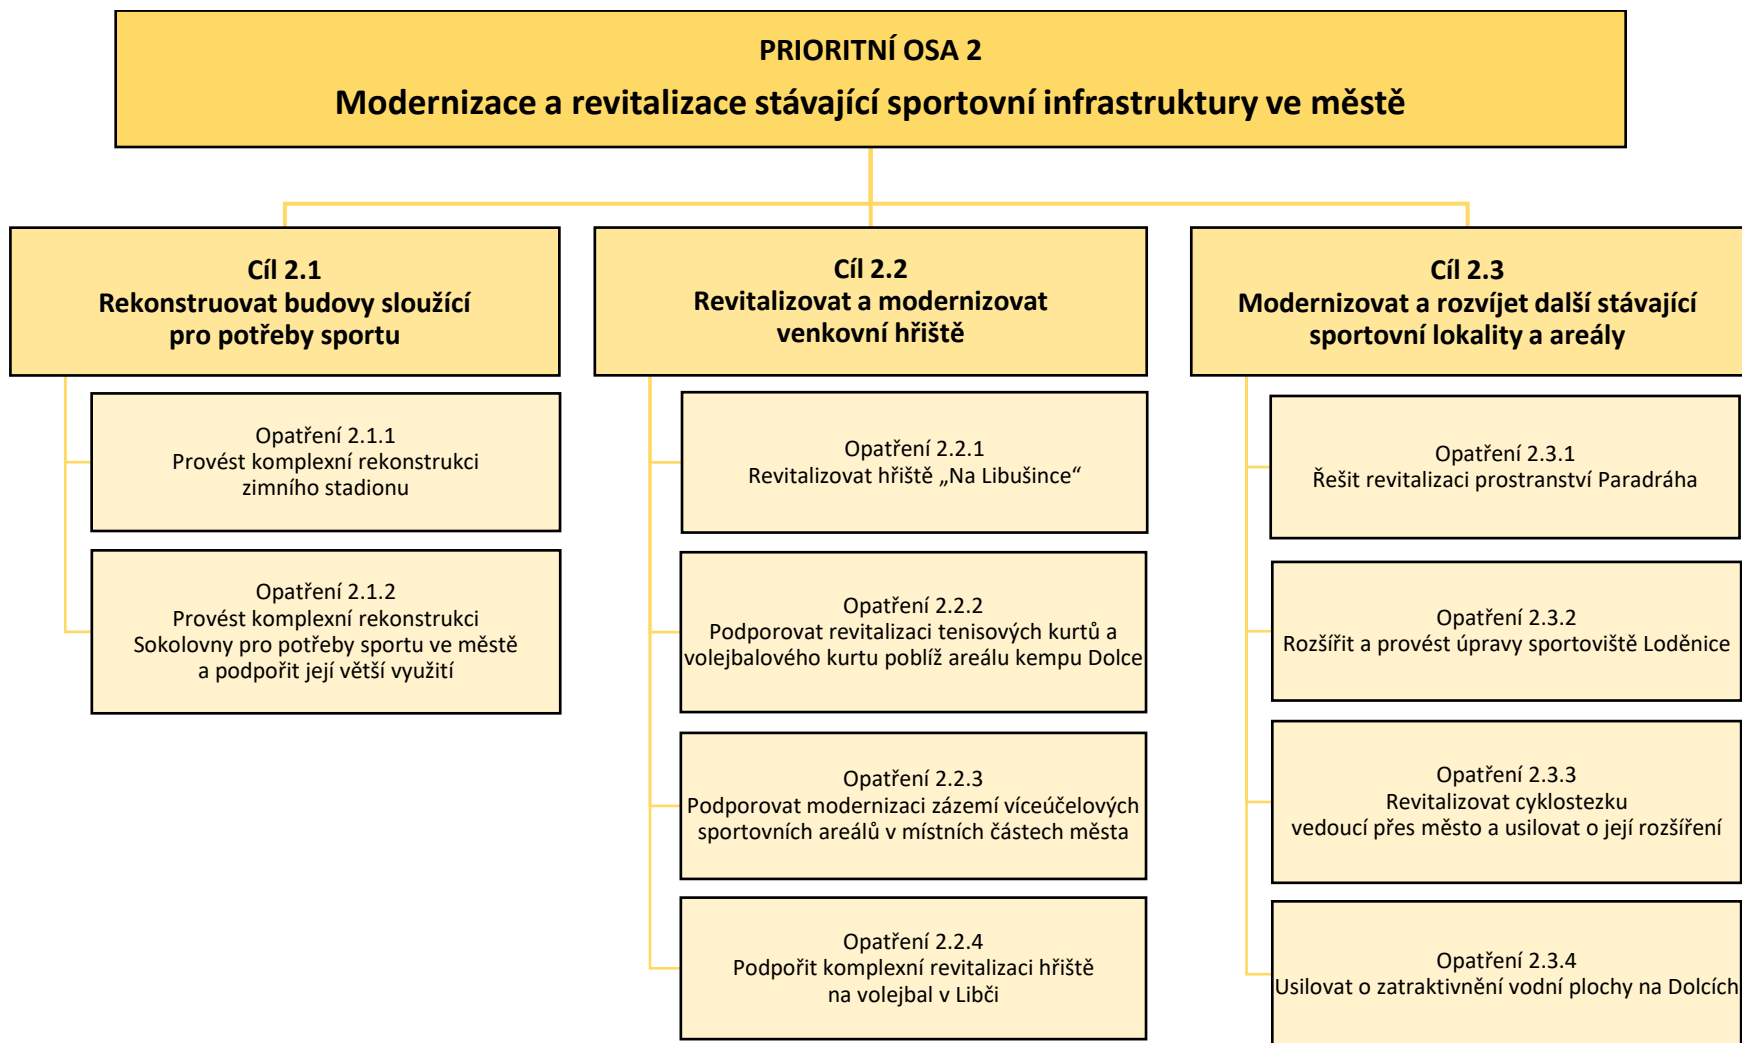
PRIORITNÍ OSA 2
Modernizace a revitalizace stávající sportovní infrastruktury ve městě

Cíl 2.1
Rekonstruovat budovy sloužící pro potřeby sportu

Opatření 2.1.1
Provést komplexní rekonstrukci zimního stadionu

Opatření 2.1.2
Provést komplexní rekonstrukci Sokolovny pro potřeby sportu ve městě a podpořit její větší využití

Cíl 2.2
Revitalizovat a modernizovat venkovní hřiště

Opatření 2.2.1
Revitalizovat hřiště „Na Libušince“

Opatření 2.2.2
Podporovat revitalizaci tenisových kurtů a volejbalového kurtu poblíž areálu kempu Dolce

Opatření 2.2.3
Podporovat modernizaci zázemí víceúčelových sportovních areálů v místních částech města

Opatření 2.2.4
Podpořit komplexní revitalizaci hřiště na volejbal v Libči

Cíl 2.3
Modernizovat a rozvíjet další stávající sportovní lokality a areály

Opatření 2.3.1
Řešit revitalizaci prostranství Paradráha

Opatření 2.3.2
Rozšířit a provést úpravy sportoviště Loděnice

Opatření 2.3.3
Revitalizovat cyklostezku vedoucí přes město a usilovat o její rozšíření

Opatření 2.3.4
Usilovat o zatraktivnění vodní plochy na Dolcích